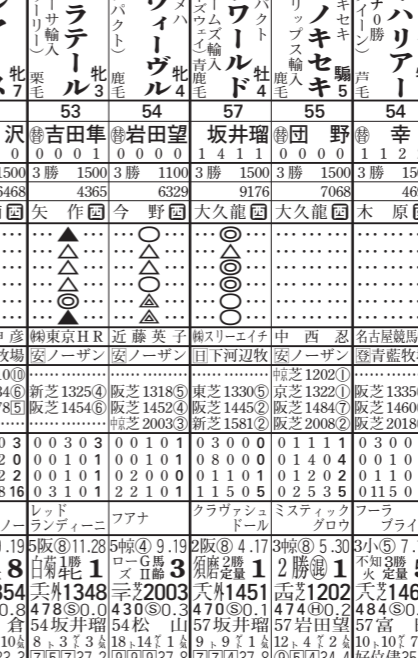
ラテール 牝3 栗毛
ーサ輸入 ーリー)
53
㊕吉田隼
0 0 0 1
3勝 1500
4365
矢 作 西
▲
△
△
△
◎
▲
㈱東京HR
安ノーザン
新芝1325④
阪芝1454⑥
0 0 3 0 3
0 0 1 0 1
0 0 0 0 1
0 3 1 0 1
レッド ランディーニ
5阪⑧11.28
1348
478⑤0.8
54坂井瑠

ヴィーヴル 牝4 鹿毛
パクト)
ーメハ
54
㊕岩田望
0 0 0 0
3勝 1100
6329
今 野 西
○
△
△
○
▲
▲
近藤英子
安ノーザン
阪芝1318⑤
阪芝1452④
中芝2003③
0 0 1 0 1
0 0 1 0 1
0 2 0 0 0
0 0 1 0 0
ファアナ
5阪④ 9.19
ローG 3
2003
430⑤0.3
54松 山

ワールド 牡4 青鹿毛
パクト
ームズ輸入 ズヴェイ)
57
坂井瑠
1 4 1 1
3勝 1500
9176
大久龍 西
◎
◎
◎
○
○
○
㈱スリーエイチ
日下河辺牧
東芝1330⑤
阪芝1445②
新芝1581②
0 3 0 0 0
0 8 0 0 0
0 1 1 0 1
1 1 5 0 5
クラヴァッシュ ドール
2阪⑧ 4.17
1451
476⑤0.1
57坂井瑠

ノキセキ 騸5 鹿毛
キセキ
リップス輸入
55
㊕団 野
0 0 0 0
3勝 1500
7068
大久龍 西
中 西 忍
安ノーザン
東芝1202①
京芝1322①
阪芝1484⑦
阪芝2008②
0 1 1 1 1
0 1 4 0 4
0 1 2 0 2
0 2 5 3 5
ミスティック グロウ
3小⑧ 5.30
2勝 1
1202
474Ⓗ0.2
57岩田望

ハリアー 芦毛
ーイーン0勝)
54
㊕幸
1 1 2
3勝 1500
46
木 原 西
名古屋競馬
㊕青藍牧
阪芝1335
阪芝1460
阪芝2018
0 1 0 0
0 1 0 0
0 1 1 0
0 1 1 5 0
フーラ プライ
3小⑤ 7.
不知 3勝
火 定量
1146
484⑤0.
57富